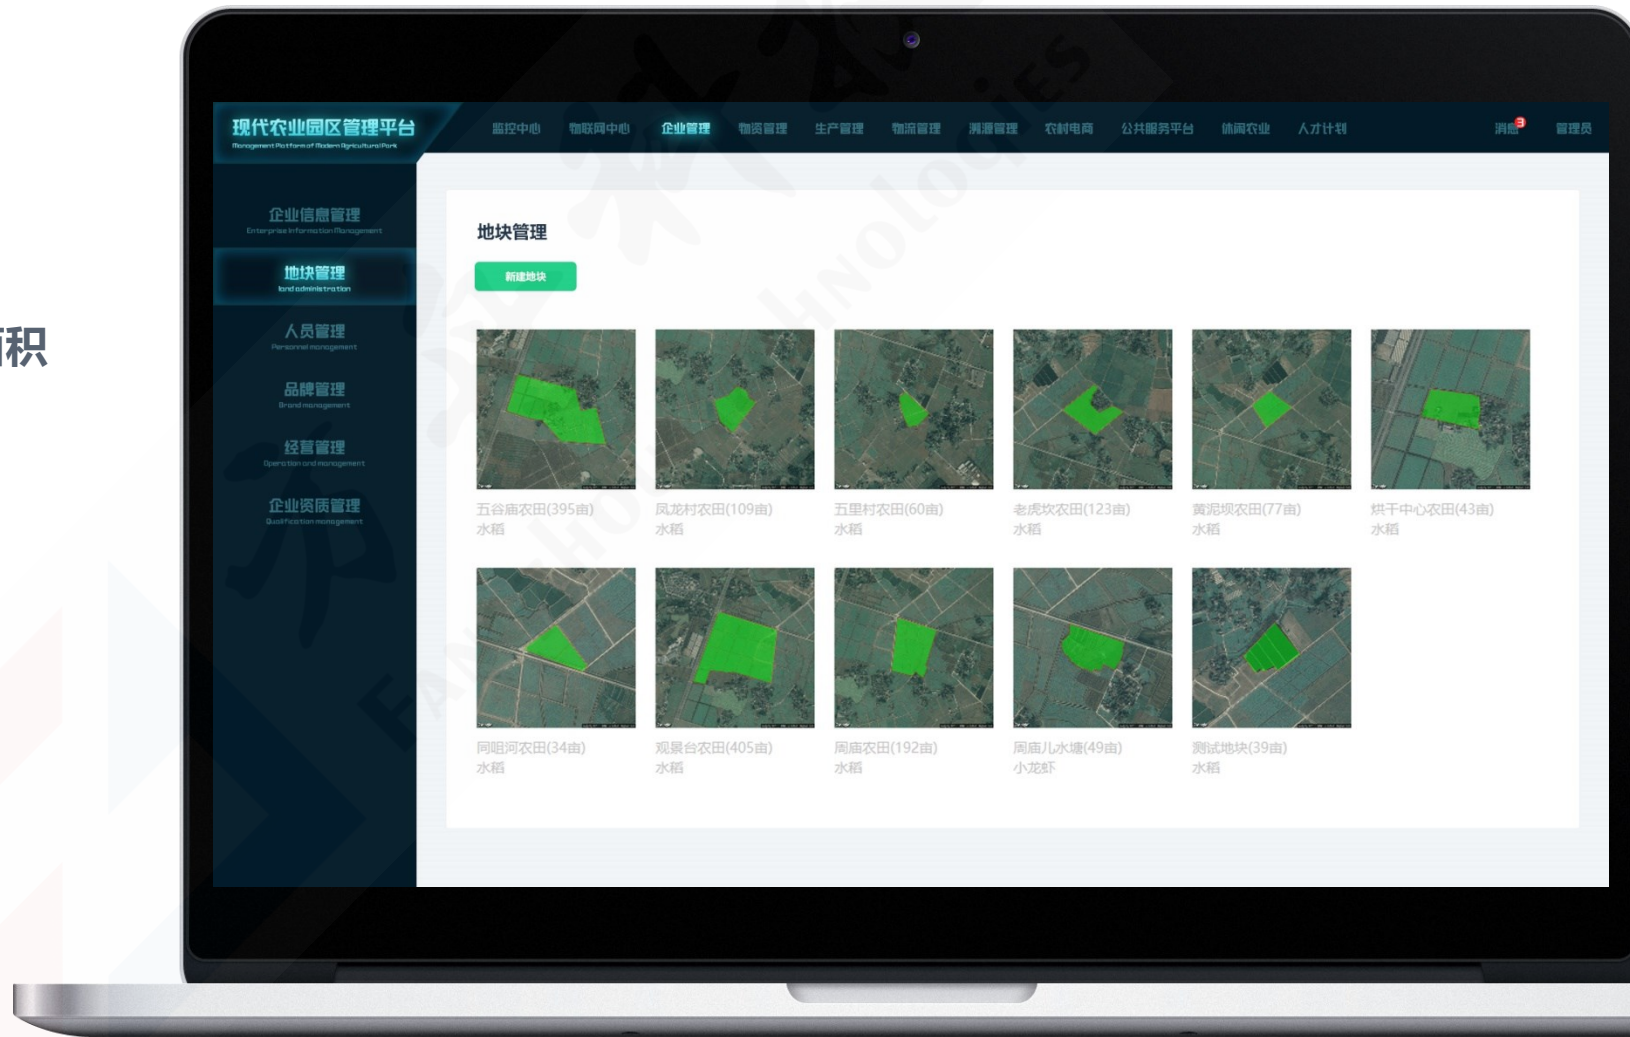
面积

现代农业园区管理平台
Management Platform of Modern Agricultural Park

监控中心 物联网中心 企业管理 物资管理 生产管理 物流管理 溯源管理 农村电商 公共服务平台 休闲农业 人才计划 消息 3 管理员

企业信息管理
Enterprise Information Management

地块管理
land administration

人员管理
Personnel management

品牌管理
Brand management

经营管理
Operation and management

企业资质管理
Qualification management

地块管理

新建地块

五谷庙农田(395亩)
水稻

凤龙村农田(109亩)
水稻

五里村农田(60亩)
水稻

老虎坎农田(123亩)
水稻

黄泥坝农田(77亩)
水稻

烘干中心农田(43亩)
水稻

同咀河农田(34亩)
水稻

观景台农田(405亩)
水稻

周庙农田(192亩)
水稻

周庙儿水塘(49亩)
小龙虾

测试地块(39亩)
水稻